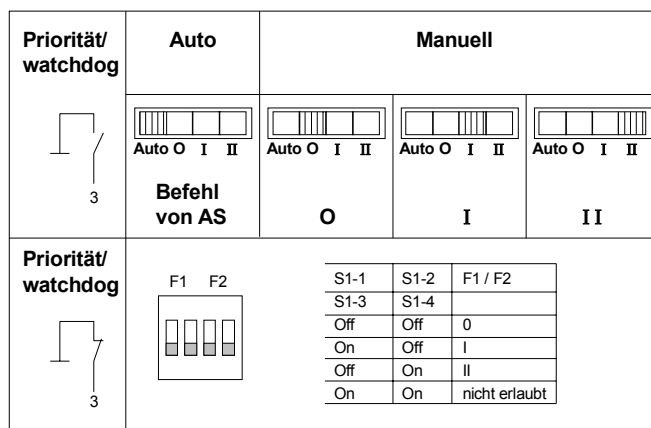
| Priorität/ watchdog | Auto | Manuell | | |
|---|---|---|---|---|
| 3 | Auto O I II Befehl von AS | Auto O I II O | Auto O I II I | Auto O I II II |

Priorität/ watchdog

3

F1 F2

| S1-1 | S1-2 | F1 / F2 |
|---|---|---|
| S1-3 | S1-4 | |
| Off | Off | 0 |
| On | Off | I |
| Off | On | II |
| On | On | nicht erlaubt |